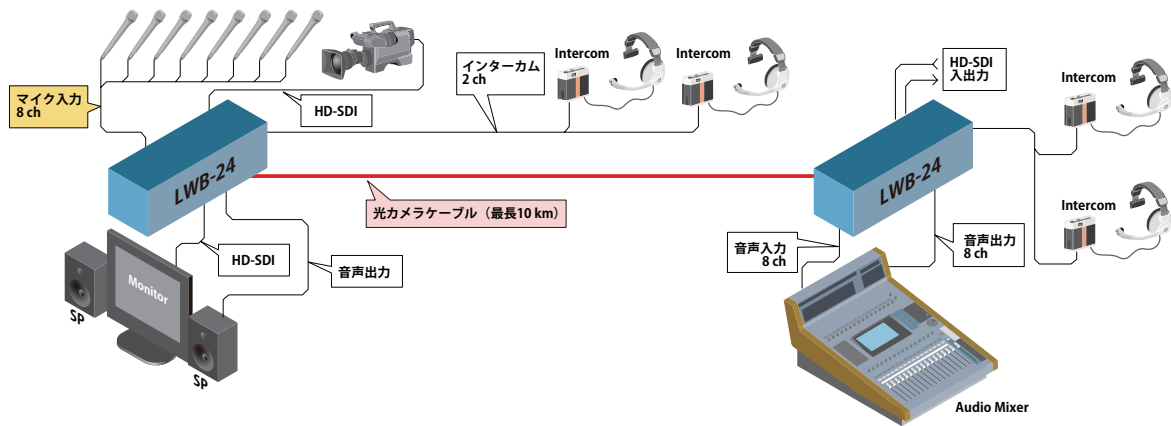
マイク入力
8 ch

HD-SDI

インターカム
2 ch

Intercom

Intercom

LWB-24

光カメラケーブル（最長10 km）

HD-SDI

音声出力

Monitor

Sp

Sp

HD-SDI
入出力

Intercom

LWB-24

Intercom

音声入力
8 ch

音声出力
8 ch

Audio Mixer